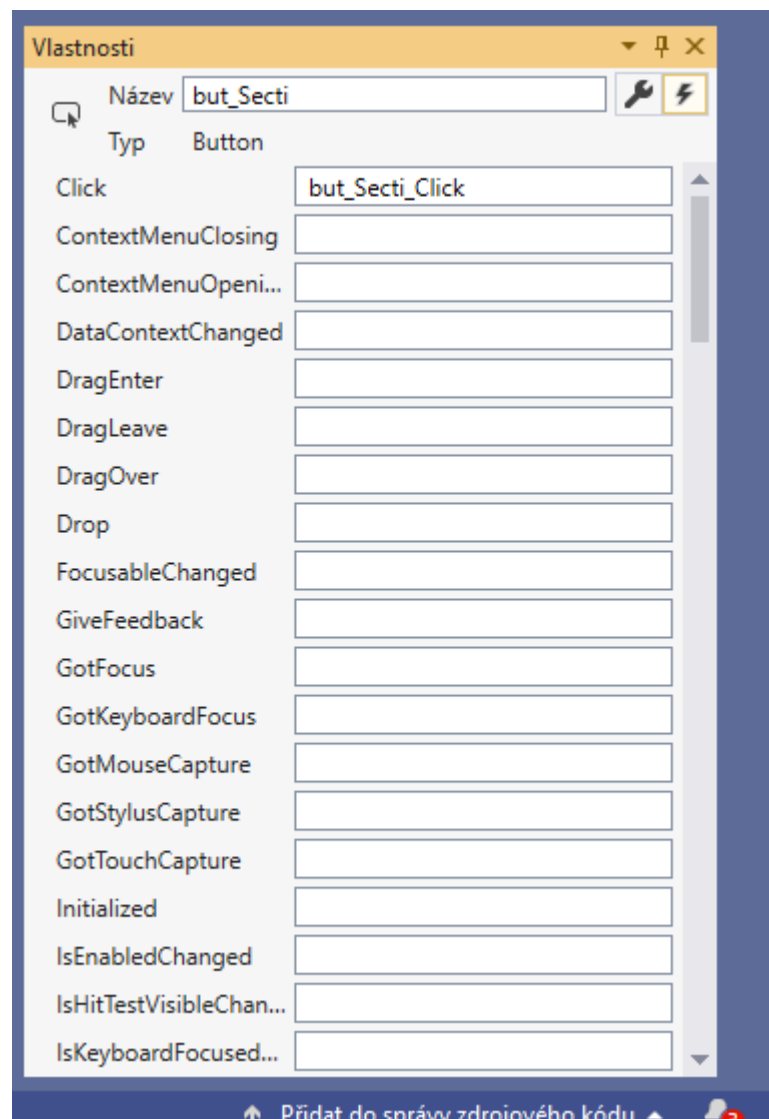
Vlastnosti

Název but_Secti
Typ Button

| | |
|---|---|
| Click | but_Secti_Click |
| ContextMenuClosing | |
| ContextMenuOpeni... | |
| DataContextChanged | |
| DragEnter | |
| DragLeave | |
| DragOver | |
| Drop | |
| FocusableChanged | |
| GiveFeedback | |
| GotFocus | |
| GotKeyboardFocus | |
| GotMouseCapture | |
| GotStylusCapture | |
| GotTouchCapture | |
| Initialized | |
| IsEnabledChanged | |
| IsHitTestVisibleChan... | |
| IsKeyboardFocused... | |

Přidat do správy zdrojového kódu